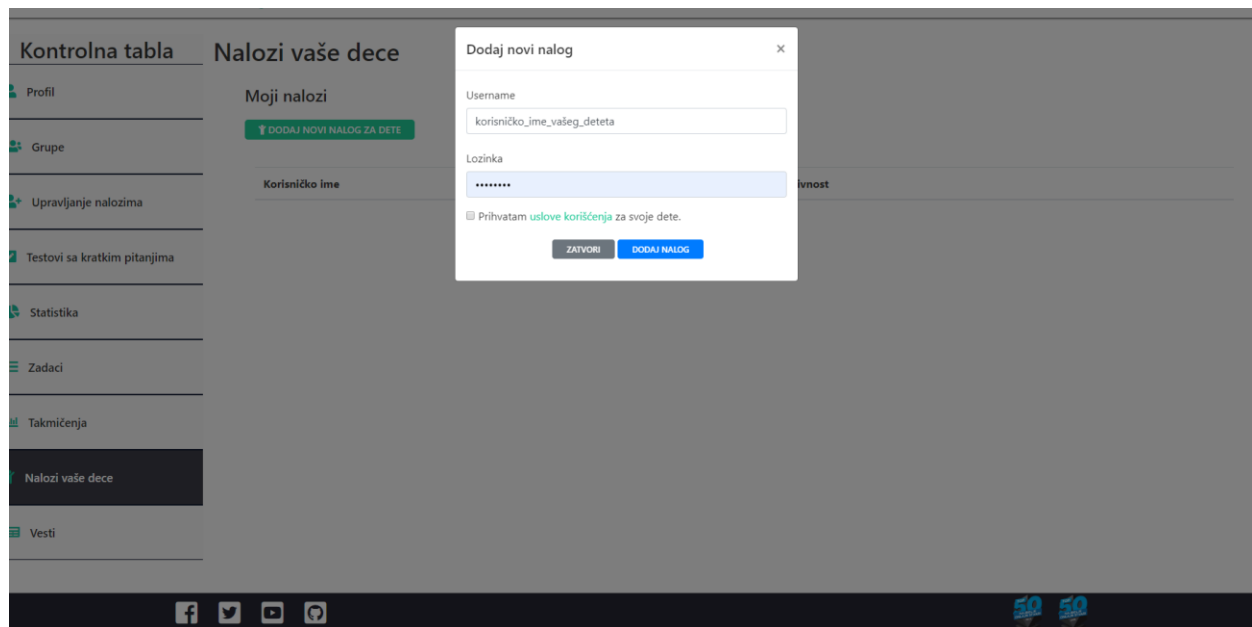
Kontrolna tabla

Profil

Grupe

Upravljanje nalozima

Testovi sa kratkim pitanjima

Statistika

Zadaci

Takmičenja

Nalozi vaše dece

Vesti

Nalozi vaše dece

Moji nalozi

DODAJ NOVI NALOG ZA DETE

Korisničko ime

ivnost

Dodaj novi nalog

×

Username

korisničko_ime_vašeg_deteta

Lozinka

••••••••

Prihvatam uslove korišćenja za svoje dete.

ZATVORI

DODAJ NALOG

50 50